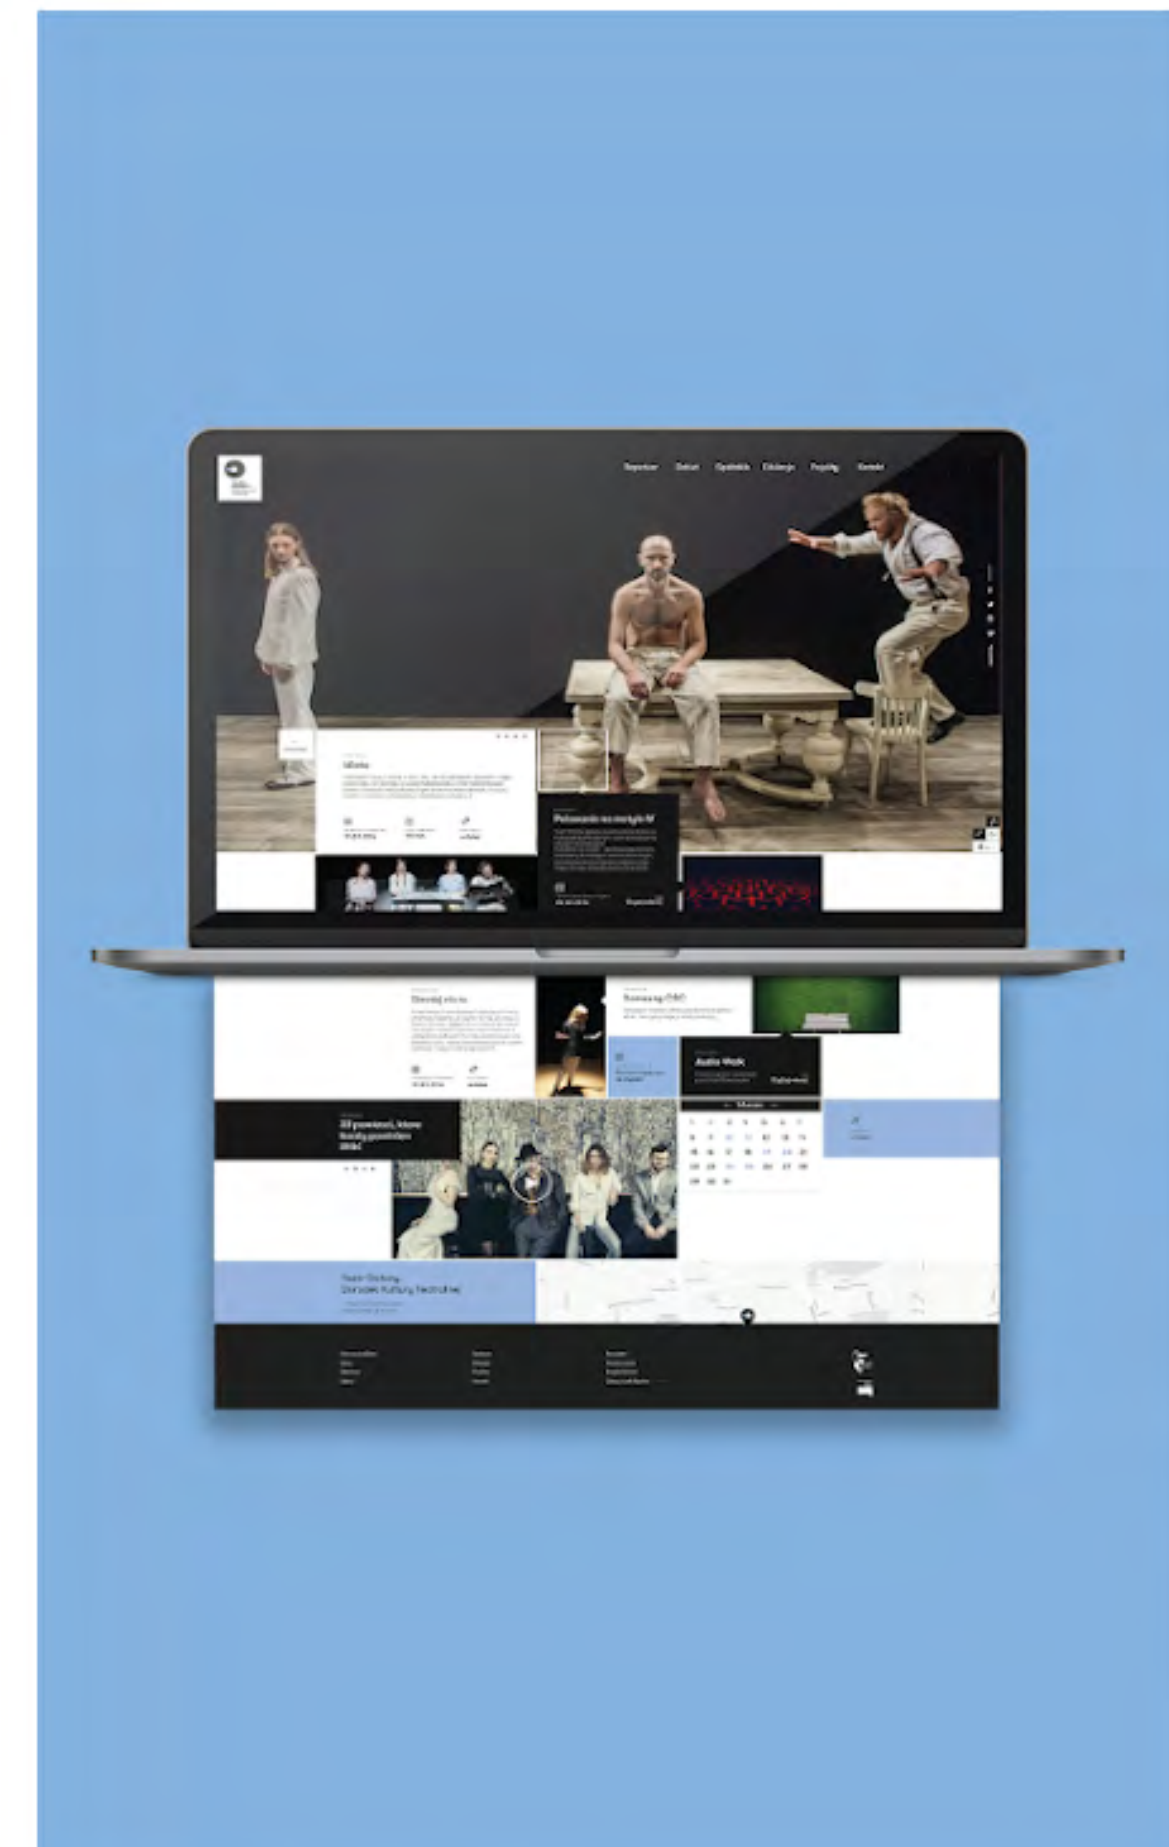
Repertuar Zespół Ośrodek Edukacja Projekty Kontakt

Idiota

Poloneza na margines

Oświęcim

Scena na CSG

Audio Walk

23 powieści, które każdy powinien znać

Teatr Ósmego Dnia
Ośrodek Kultury Teatralnej